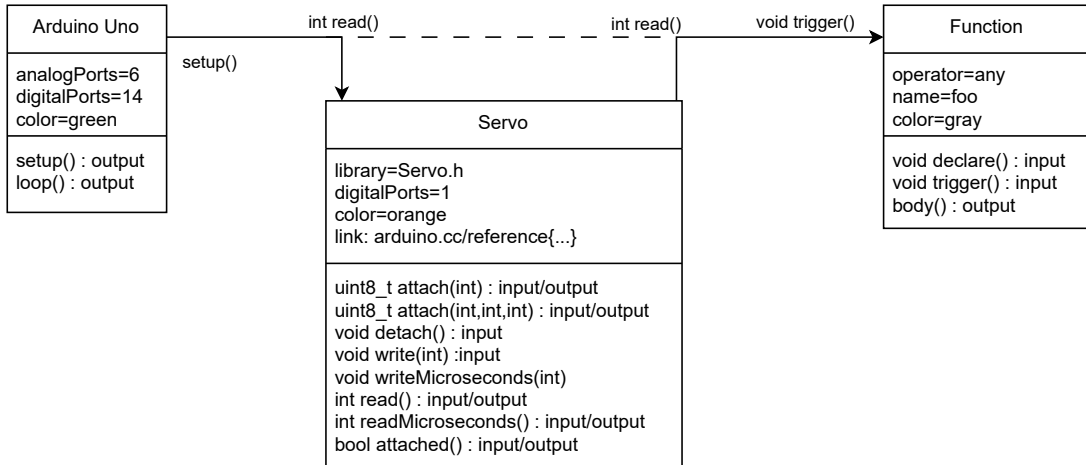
Arduino Uno

analogPorts=6
digitalPorts=14
color=green

setup() : output
loop() : output

setup()

int read()

int read()

void trigger()

Servo

library=Servo.h
digitalPorts=1
color=orange
link: arduino.cc/reference{...}

uint8_t attach(int) : input/output
uint8_t attach(int,int,int,int) : input/output
void detach() : input
void write(int) :input
void writeMicroseconds(int)
int read() : input/output
int readMicroseconds() : input/output
bool attached() : input/output

Function

operator=any
name=foo
color=gray

void declare() : input
void trigger() : input
body() : output